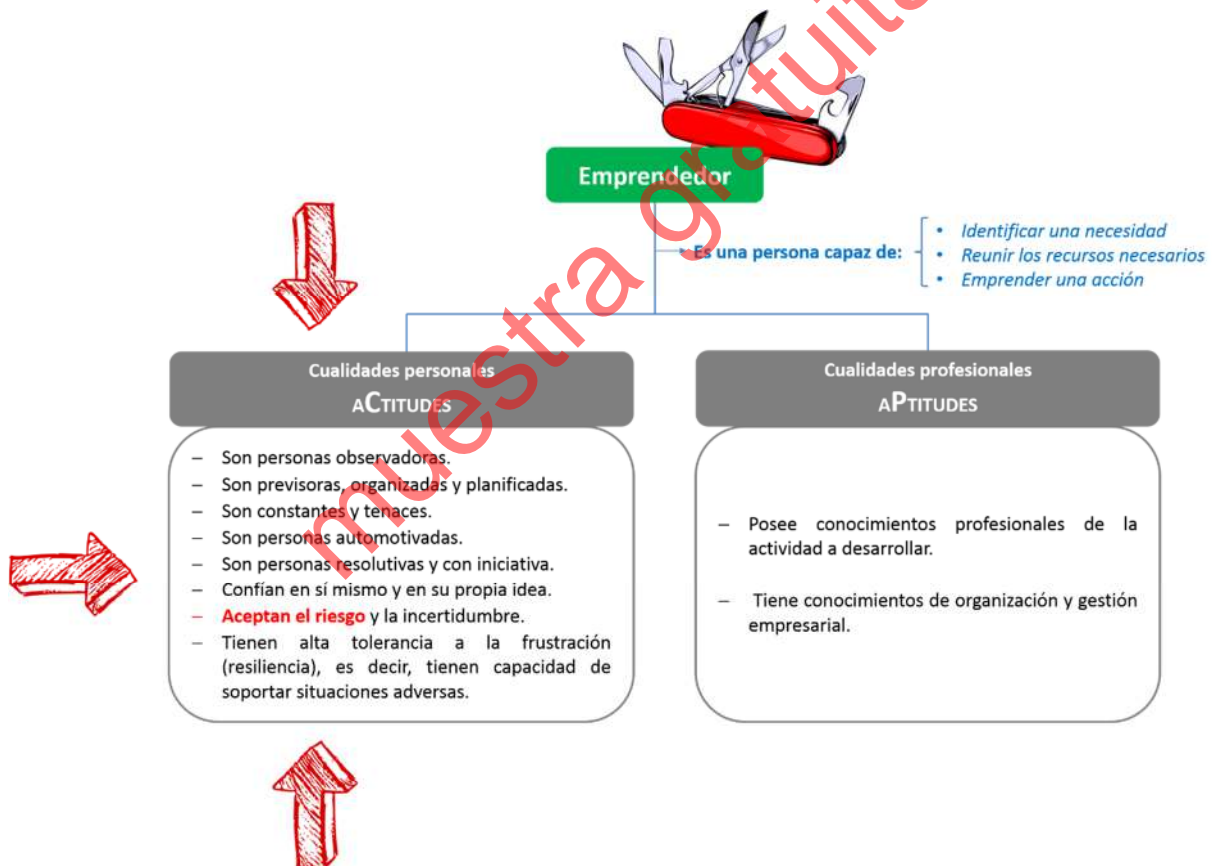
muestra gratuita

Emprendedor

Es una persona capaz de:
• Identificar una necesidad
• Reunir los recursos necesarios
• Emprender una acción

Cualidades personales
aCTITUDES

– Son personas observadoras.
– Son previsoras, organizadas y planificadas.
– Son constantes y tenaces.
– Son personas automotivadas.
– Son personas resolutivas y con iniciativa.
– Confían en sí mismo y en su propia idea.
– Aceptan el riesgo y la incertidumbre.
– Tienen alta tolerancia a la frustración (resiliencia), es decir, tienen capacidad de soportar situaciones adversas.

Cualidades profesionales
aPTITUDES

– Posee conocimientos profesionales de la actividad a desarrollar.

– Tiene conocimientos de organización y gestión empresarial.